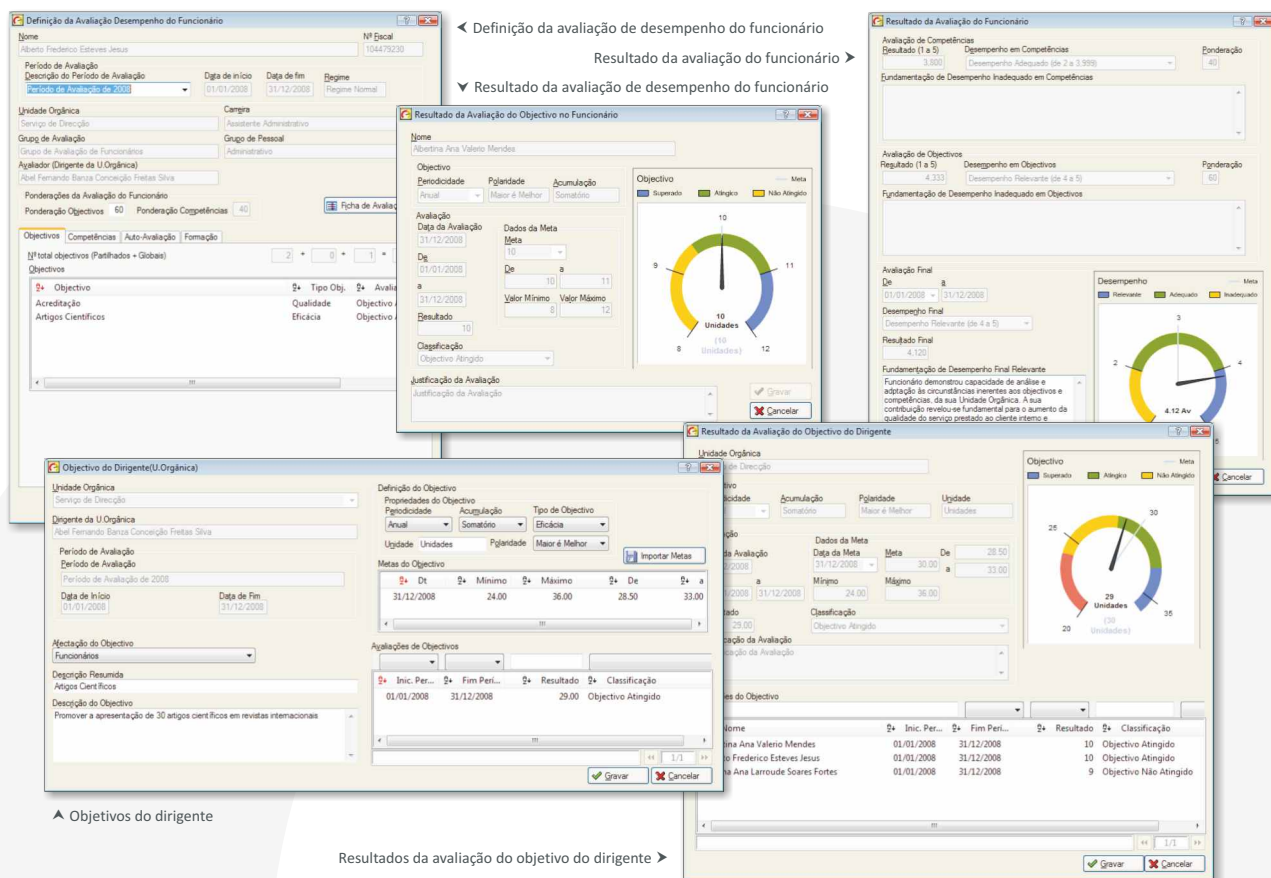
Definição da avaliação de desempenho do funcionário

Resultado da avaliação do funcionário

Resultado da avaliação de desempenho do funcionário

Definição da Avaliação Desempenho do Funcionário

Nome
Alberto Frederico Esteves Jesus
Nº Fiscal
104479230
Período de Avaliação
Descrição do Período de Avaliação
Período de Avaliação de 2008
Data de início
01/01/2008
Data de fim
31/12/2008
Regime
Regime Normal
Unidade Orgânica
Serviço de Direcção
Carreira
Assistente Administrativo
Grupo de Avaliação
Grupo de Avaliação de Funcionários
Grupo de Pessoal
Administrativo
Avaliador (Dirigente da U.Orgânica)
Abel Fernando Banza Conceição Freitas Silva
Ponderações da Avaliação do Funcionário
Ponderação Objectivos 60 Ponderação Competências 40
Ficha de Avalia
Objectivos | Competências | Auto-Avaliação | Formação
Nº total objectivos (Partilhados + Globais) 2 + 0 + 1 +
Objectivos

| Objectivo | Tipo Obj. | Avalia |
|---|---|---|
| Acreditação | Qualidade | Objectivo |
| Artigos Científicos | Eficácia | Objectivo |

Resultado da Avaliação do Objectivo no Funcionário

Nome
Albertina Ana Valerio Mendes
Objectivo
Periodicidade Anual
Polaridade Maior é Melhor
Acumulação Somatório
Avaliação
Data da Avaliação 31/12/2008
De 01/01/2008
a 31/12/2008
Resultado 10
Dados da Meta
Meta 10
De 10 a 11
Valor Mínimo 8 Valor Máximo 12
Classificação
Objectivo Atingido
Objectivo
Meta
Superado Atingido Não Atingido
10
9
11
8
12
10 Unidades
(10 Unidades)
Justificação da Avaliação
Justificação da Avaliação
Gravar
Cancelar

Resultado da Avaliação do Funcionário

Avaliação de Competências
Resultado (1 a 5) 3,800
Desempenho em Competências
Desempenho Adequado (de 2 a 3,999)
Ponderação 40
Fundamentação de Desempenho Inadequado em Competências
Avaliação de Objectivos
Resultado (1 a 5) 4,333
Desempenho em Objectivos
Desempenho Relevante (de 4 a 5)
Ponderação 60
Fundamentação de Desempenho Inadequado em Objectivos
Avaliação Final
De 01/01/2008 a 31/12/2008
Desempenho Final
Desempenho Relevante (de 4 a 5)
Resultado Final
4,120
Fundamentação de Desempenho Final Relevante
Funcionário demonstrou capacidade de análise e adptação às circunstâncias inerentes aos objectivos e competências, da sua Unidade Orgânica. A sua contribuição revelou-se fundamental para o aumento da qualidade do serviço prestado ao cliente interno e
Desempenho
Meta
Relevante Adequado Inadequado
3
2
4
4.12 Av
Cancelar

Objectivo do Dirigente(U.Orgânica)

Unidade Orgânica
Serviço de Direcção
Dirigente da U.Orgânica
Abel Fernando Banza Conceição Freitas Silva
Período de Avaliação
Período de Avaliação
Período de Avaliação de 2008
Data de Início 01/01/2008
Data de Fim 31/12/2008
Afectação do Objectivo
Funcionários
Descrição Resumida
Artigos Científicos
Descrição do Objectivo
Promover a apresentação de 30 artigos científicos em revistas internacionais
Definição do Objectivo
Propriedades do Objectivo
Periodicidade Anual
Acumulação Somatório
Tipo de Objectivo Eficácia
Unidade Unidades
Polaridade Maior é Melhor
Importar Metas
Metas do Objectivo

| Dt | Mínimo | Máximo | De | a |
|---|---|---|---|---|
| 31/12/2008 | 24.00 | 36.00 | 28.50 | 33.00 |

Avaliações de Objectivos

| Inic. Per... | Fim Peri... | Resultado | Classificação |
|---|---|---|---|
| 01/01/2008 | 31/12/2008 | 29.00 | Objectivo Atingido |

1/1
Gravar
Cancelar

Objetivos do dirigente

Resultado da Avaliação do Objectivo do Dirigente

Unidade Orgânica
de Direcção
Acumulação Somatório
Polaridade Maior é Melhor
Unidade Unidades
Dados da Meta
Data da Meta 31/12/2008
Meta 30.00
De 28.50
a 33.00
Mínimo 24.00
Máximo 36.00
a Avaliação
31/12/2008
Classificação
Objectivo Atingido
ação da Avaliação
Objectivo
Meta
Superado Atingido Não Atingido
25
30
20
35
29 Unidades
(30 Unidades)
es do Objectivo

| Nome | Inic. Per... | Fim Peri... | Resultado | Classificação |
|---|---|---|---|---|
| tina Ana Valerio Mendes | 01/01/2008 | 31/12/2008 | 10 | Objectivo Atingido |
| o Frederico Esteves Jesus | 01/01/2008 | 31/12/2008 | 10 | Objectivo Atingido |
| tina Ana Larroude Soares Fortes | 01/01/2008 | 31/12/2008 | 9 | Objectivo Não Atingido |

1/1
Gravar
Cancelar

Resultados da avaliação do objetivo do dirigente